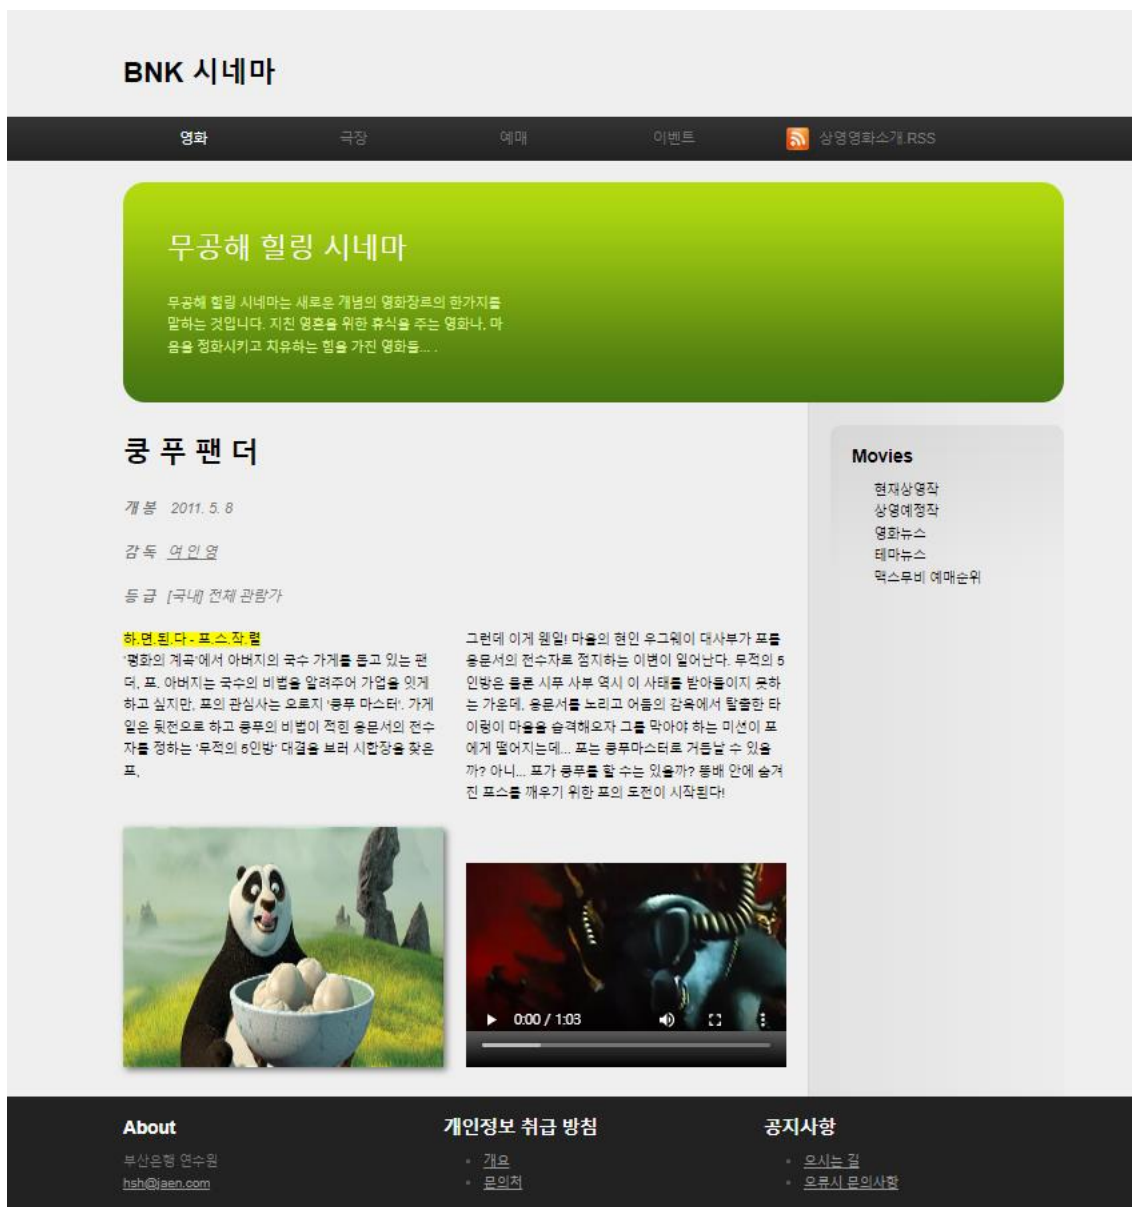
BNK 시네마

영화 극장 예매 이벤트 상영영화소개.RSS

무공해 힐링 시네마

무공해 힐링 시네마는 새로운 개념의 영화장르의 한가지를 말하는 것입니다. 지친 영혼을 위한 휴식을 주는 영화나, 마음을 정화시키고 치유하는 힘을 가진 영화들... .

쿵 푸 팬 더

개 봉 2011. 5. 8

감 독 여 인 영

등 급 [국내] 전체 관람가

하.면.된.다 - 프.스.작.렬

'평화의 계곡'에서 아버지의 국수 가게를 돕고 있는 팬더, 포. 아버지는 국수의 비법을 알려주어 가업을 잇게 하고 싶지만, 포의 관심사는 오로지 '쿵푸 마스터'. 가게 일은 뒷전으로 하고 쿵푸의 비법이 적힌 용문서의 전수자를 정하는 '무적의 5인방' 대결을 보러 시합장을 찾은 포.

그런데 이게 웬일! 마을의 현인 우그웨이 대사부가 포를 용문서의 전수자로 점지하는 이변이 일어난다. 무적의 5인방은 물론 시푸 사부 역시 이 사태를 받아들이지 못하는 가운데, 용문서를 노리고 어둠의 감옥에서 탈출한 타이렁이 마을을 습격해오자 그를 막아야 하는 미션이 포에게 떨어지는데... 포는 쿵푸마스터로 거듭날 수 있을까? 아니... 포가 쿵푸를 할 수는 있을까? 똥배 안에 숨겨진 포스를 깨우기 위한 포의 도전이 시작된다!

0:00 / 1:03

Movies

현재상영작
상영예정작
영화뉴스
테마뉴스
맥스무비 예매순위

About

부산은행 연수원
hsh@jaen.com

개인정보 취급 방침

개요
문의처

공지사항

오시는 길
오류시 문의사항